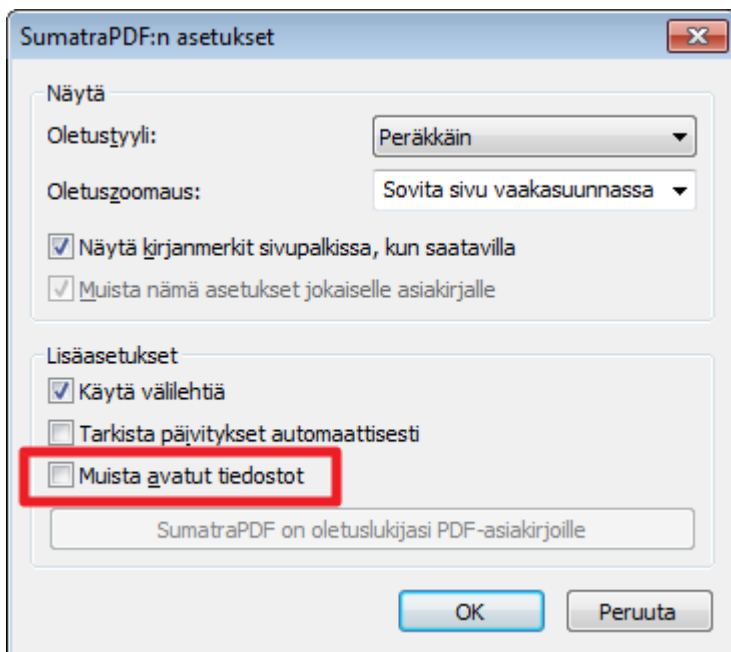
SumatraPDF:n asetukset

Näytä

Oletustyyli: Peräkkäin

Oletuszoomaus: Sovita sivu vaakasuunnassa

Näytä kirjanmerkit sivupalkissa, kun saatavilla

Muista nämä asetukset jokaiselle asiakirjalle

Lisäasetukset

Käytä välilehtiä

Tarkista päivitykset automaattisesti

Muista avatut tiedostot

SumatraPDF on oletuslukijasi PDF-asiakirjoille

OK Peruuta